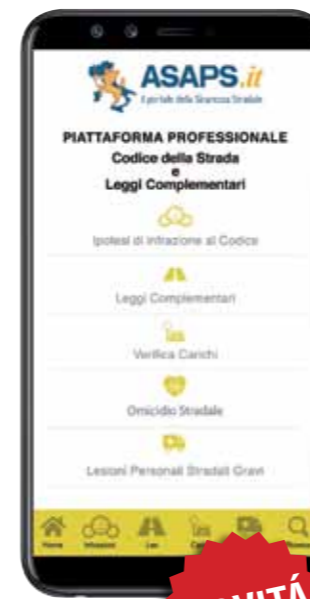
ASAPS.it
Il portale della Sicurezza Stradale

PIATTAFORMA PROFESSIONALE
Codice della Strada
e
Leggi Complementari

Ipotesi di infrazione al Codice

Leggi Complementari

Verifica Carichi

Omicidio Stradale

Lesioni Personali Stradali Gravi

Home Infrazioni Leggi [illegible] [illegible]

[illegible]VITÀ